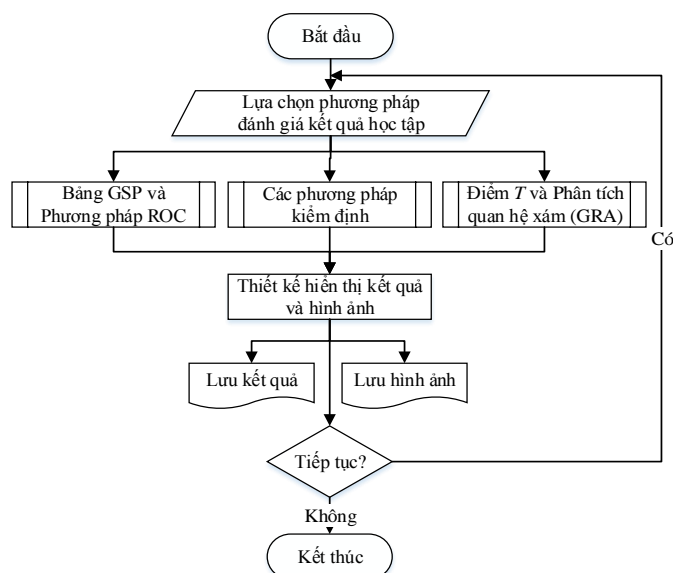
Bắt đầu

Lựa chọn phương pháp đánh giá kết quả học tập

Bảng GSP và Phương pháp ROC

Các phương pháp kiểm định

Điểm $T$ và Phân tích quan hệ xám (GRA)

Có

Thiết kế hiển thị kết quả và hình ảnh

Lưu kết quả

Lưu hình ảnh

Tiếp tục?

Không

Kết thúc